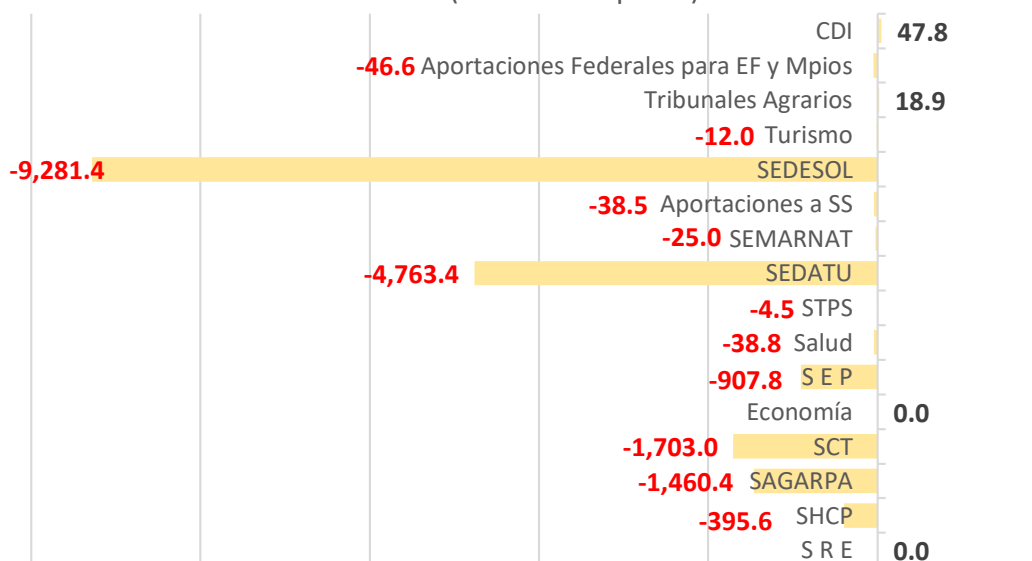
CDI 47.8
-46.6 Aportaciones Federales para EF y Mpios
Tribunales Agrarios 18.9
-12.0 Turismo
-9,281.4 SEDESOL
-38.5 Aportaciones a SS
-25.0 SEMARNAT
-4,763.4 SEDATU
-4.5 STPS
-38.8 Salud
-907.8 S E P
Economía 0.0
-1,703.0 SCT
-1,460.4 SAGARPA
-395.6 SHCP
S R E 0.0